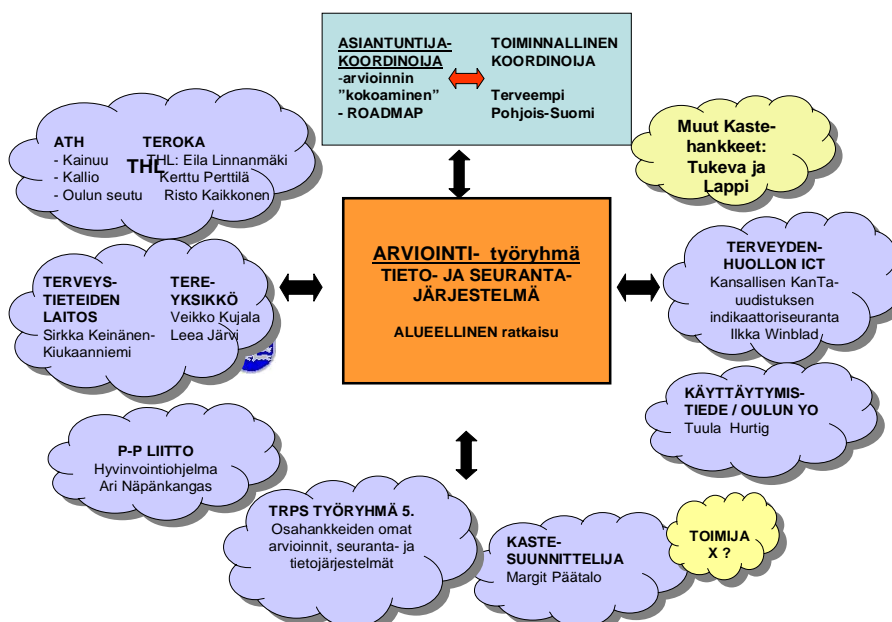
ASIANTUNTIJA-KOORDINOIJA
-arvioinnin "kokoaminen"
- ROADMAP

TOIMINNALLINEN KOORDINOIJA
Terveempi Pohjois-Suomi

ATH
- Kainuu
- Kallio
- Oulun seutu

THL

TEROKA
THL: Eila Linnanmäki
Kerttu Perttilä
Risto Kaikkonen

Muut Kaste-hankkeet:
Tukeva ja Lappi

TERVEYS-TIETEIDEN LAITOS
Sirkka Keinänen-Kiukaanniemi

TERE-YKSIKKÖ
Veikko Kujala
Leea Järvi

ARVIOINTI- työryhmä
TIETO- JA SEURANTA-JÄRJESTELMÄ

ALUEELLINEN ratkaisu

TERVEYDEN-HUOLLON ICT
Kansallisen KanTa-uudistuksen indikaattoriseuranta
Ilkka Winblad

KÄYTTÄYTYMIS-TIEDE / OULUN YO
Tuula Hurtig

P-P LIITTO
Hyvinvointiohjelma
Ari Näpänkangas

TRPS TYÖRYHMÄ 5.
Osahankkeiden omat arvioinnit, seuranta- ja tietojärjestelmät

KASTE-SUUNNITTELIJA
Margit Päätalo

TOIMIJA X ?